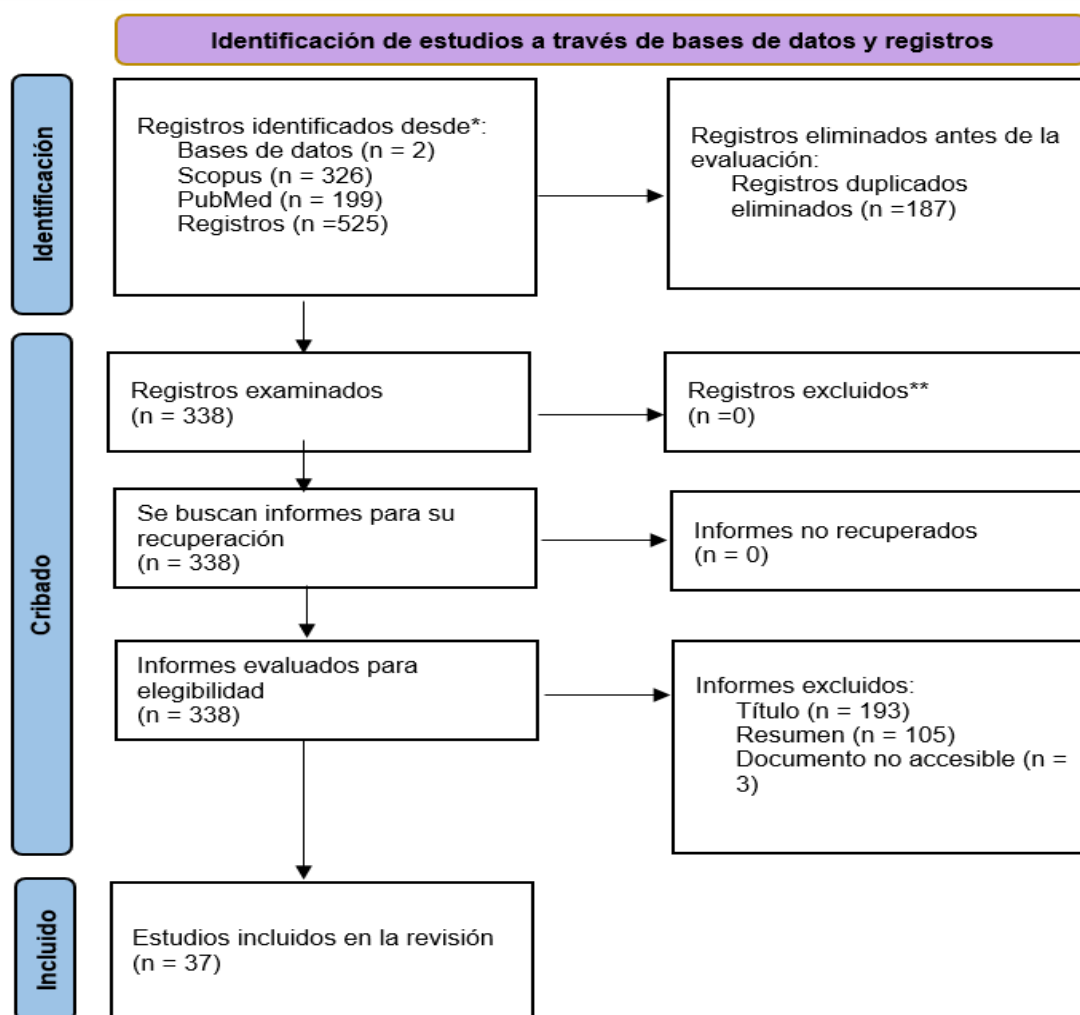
Identificación de estudios a través de bases de datos y registros

Identificación

Registros identificados desde*:
Bases de datos (n = 2)
Scopus (n = 326)
PubMed (n = 199)
Registros (n =525)

Registros eliminados antes de la evaluación:
Registros duplicados eliminados (n =187)

Cribado

Registros examinados
(n = 338)

Registros excluidos**
(n =0)

Se buscan informes para su recuperación
(n = 338)

Informes no recuperados
(n = 0)

Informes evaluados para elegibilidad
(n = 338)

Informes excluidos:
Título (n = 193)
Resumen (n = 105)
Documento no accesible (n = 3)

Incluido

Estudios incluidos en la revisión
(n = 37)